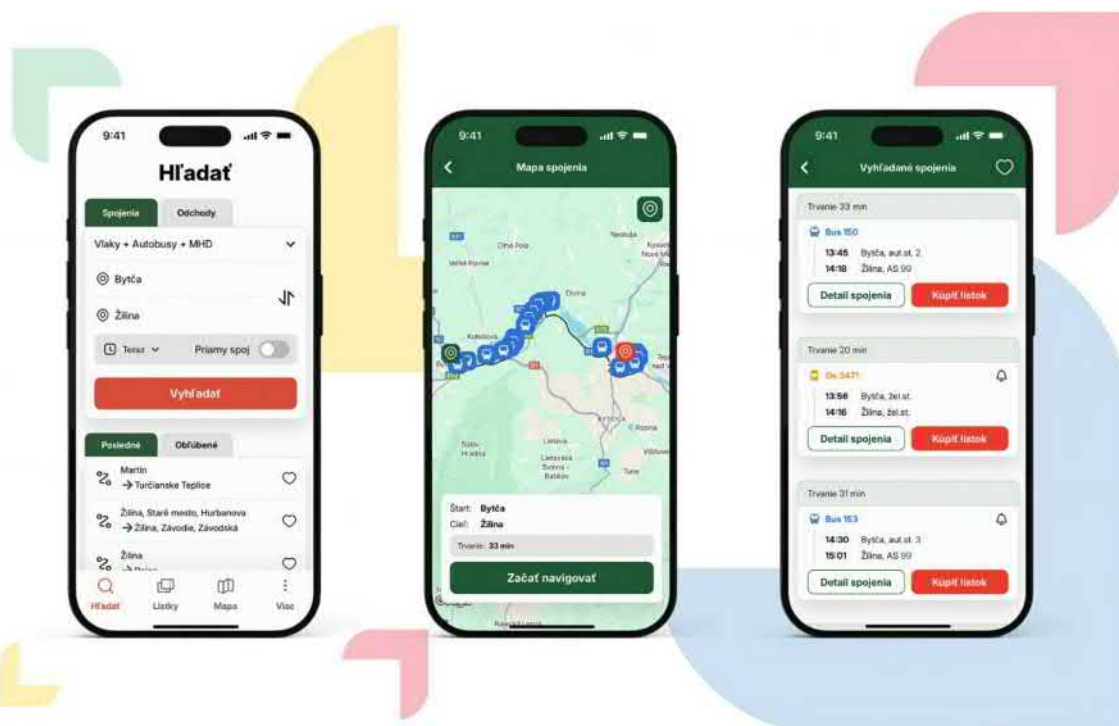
9:41

Hľadať

Spojenia Odchody

Vlaky + Autobusy + MHD

Bytča

Žilina

Teraz Priamy spoj

Vyhľadať

Posledné Obľúbené

Martin
→ Turčianske Teplice

Žilina, Staré mesto, Hurbanova
→ Žilina, Závodie, Závodská

Žilina
→ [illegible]

Hľadať Lístky Mapa Viac

9:41

Mapa spojenia

Štart: Bytča
Cieľ: Žilina
Trvanie: 33 min

Začať navigovať

9:41

Vyhľadané spojenia

Trvanie 33 min

Bus 150
13:45 Bytča, aut.st. 2
14:18 Žilina, AS 99

Detail spojenia Kúpiť lístok

Trvanie 20 min

Os 3471
13:56 Bytča, žel.st.
14:16 Žilina, žel.st.

Detail spojenia Kúpiť lístok

Trvanie 31 min

Bus 153
14:30 Bytča, aut.st. 3
15:01 Žilina, AS 99

Detail spojenia Kúpiť lístok